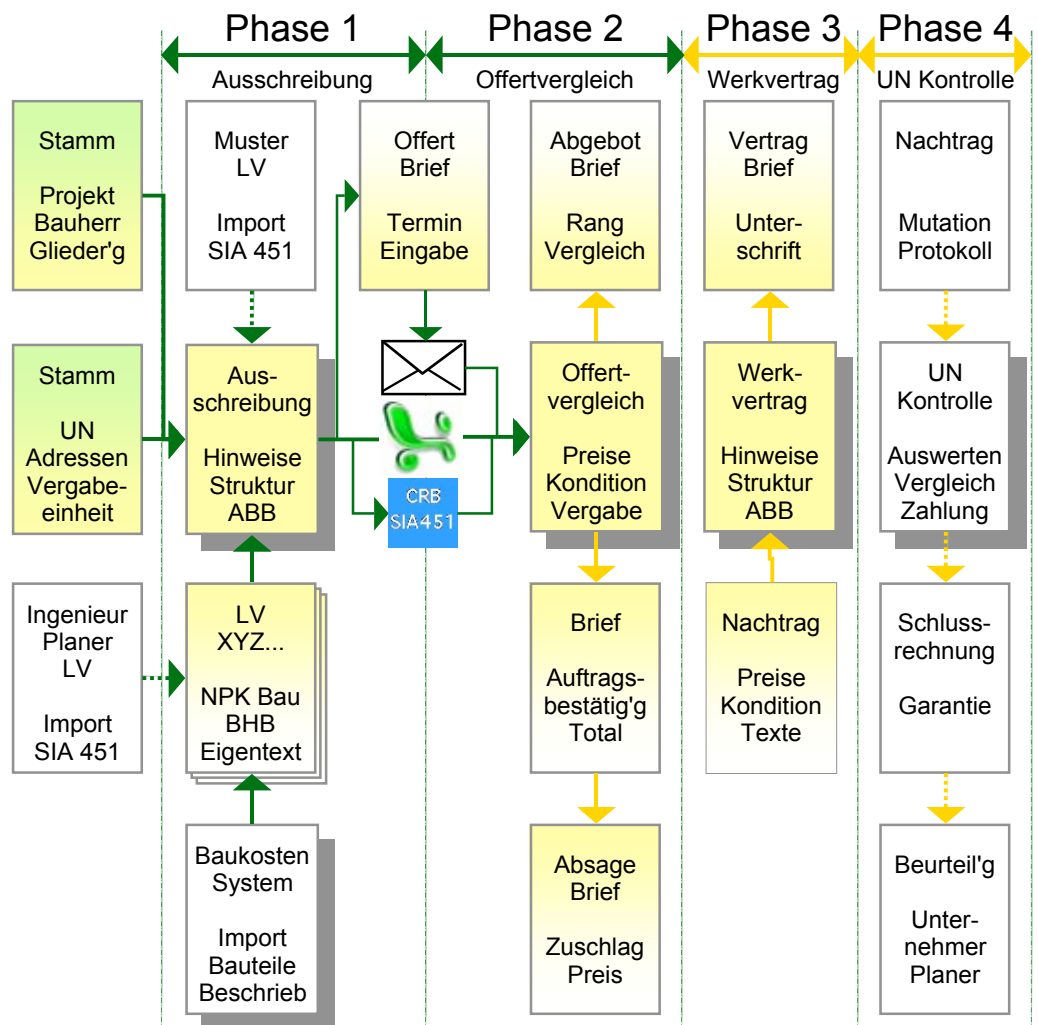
Phase 1
Ausschreibung

Phase 2
Offertvergleich

Phase 3
Werkvertrag

Phase 4
UN Kontrolle

Stamm

Projekt
Bauherr
Glieder'g

Stamm

UN
Adressen
Vergabeeinheit

Ingenieur
Planer
LV

Import
SIA 451

Muster
LV

Import
SIA 451

Ausschreibung

Hinweise
Struktur
ABB

LV
XYZ...

NPK Bau
BHB
Eigentext

Baukosten
System

Import
Bauteile
Beschrieb

Offert
Brief

Termin
Eingabe

CRB
SIA451

Abgebot
Brief

Rang
Vergleich

Offertvergleich

Preise
Kondition
Vergabe

Brief

Auftragsbestätig'g
Total

Absage
Brief

Zuschlag
Preis

Vertrag
Brief

Unterschrift

Werkvertrag

Hinweise
Struktur
ABB

Nachtrag

Preise
Kondition
Texte

Nachtrag

Mutation
Protokoll

UN
Kontrolle

Auswerten
Vergleich
Zahlung

Schlussrechnung

Garantie

Beurteil'g

Unternehmer
Planer